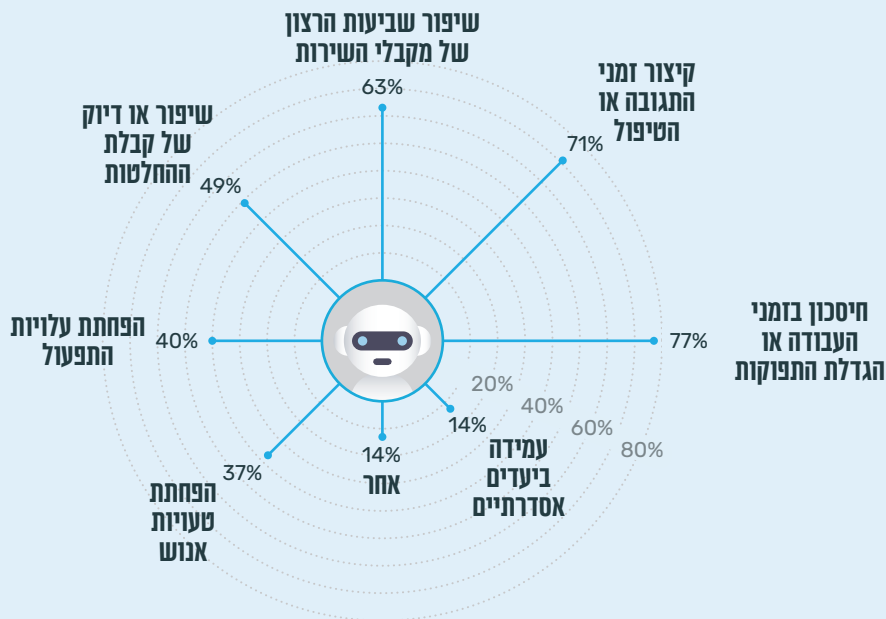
שיפור שביעות הרצון של מקבלי השירות
63%

קיצור זמני התגובה או הטיפול
71%

שיפור או דיוק של קבלת ההחלטות
49%

חיסכון בזמני העבודה או הגדלת התפוקות
77%

הפחתת עלויות התפעול
40%

20%
40%
60%
80%

14%
עמידה ביעדים אסדרתיים

14%
אחר

37%
הפחתת טעויות אנוש